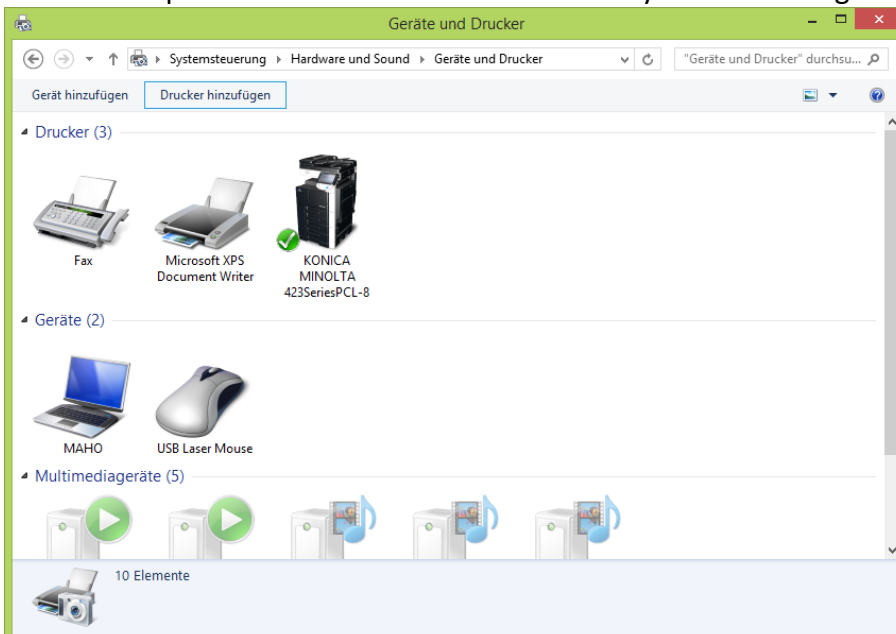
Geräte und Drucker

Systemsteuerung ▸ Hardware und Sound ▸ Geräte und Drucker

"Geräte und Drucker" durchsu...

Gerät hinzufügen

Drucker hinzufügen

Drucker (3)

Fax

Microsoft XPS Document Writer

KONICA MINOLTA 423SeriesPCL-8

Geräte (2)

MAHO

USB Laser Mouse

Multimediageräte (5)

10 Elemente